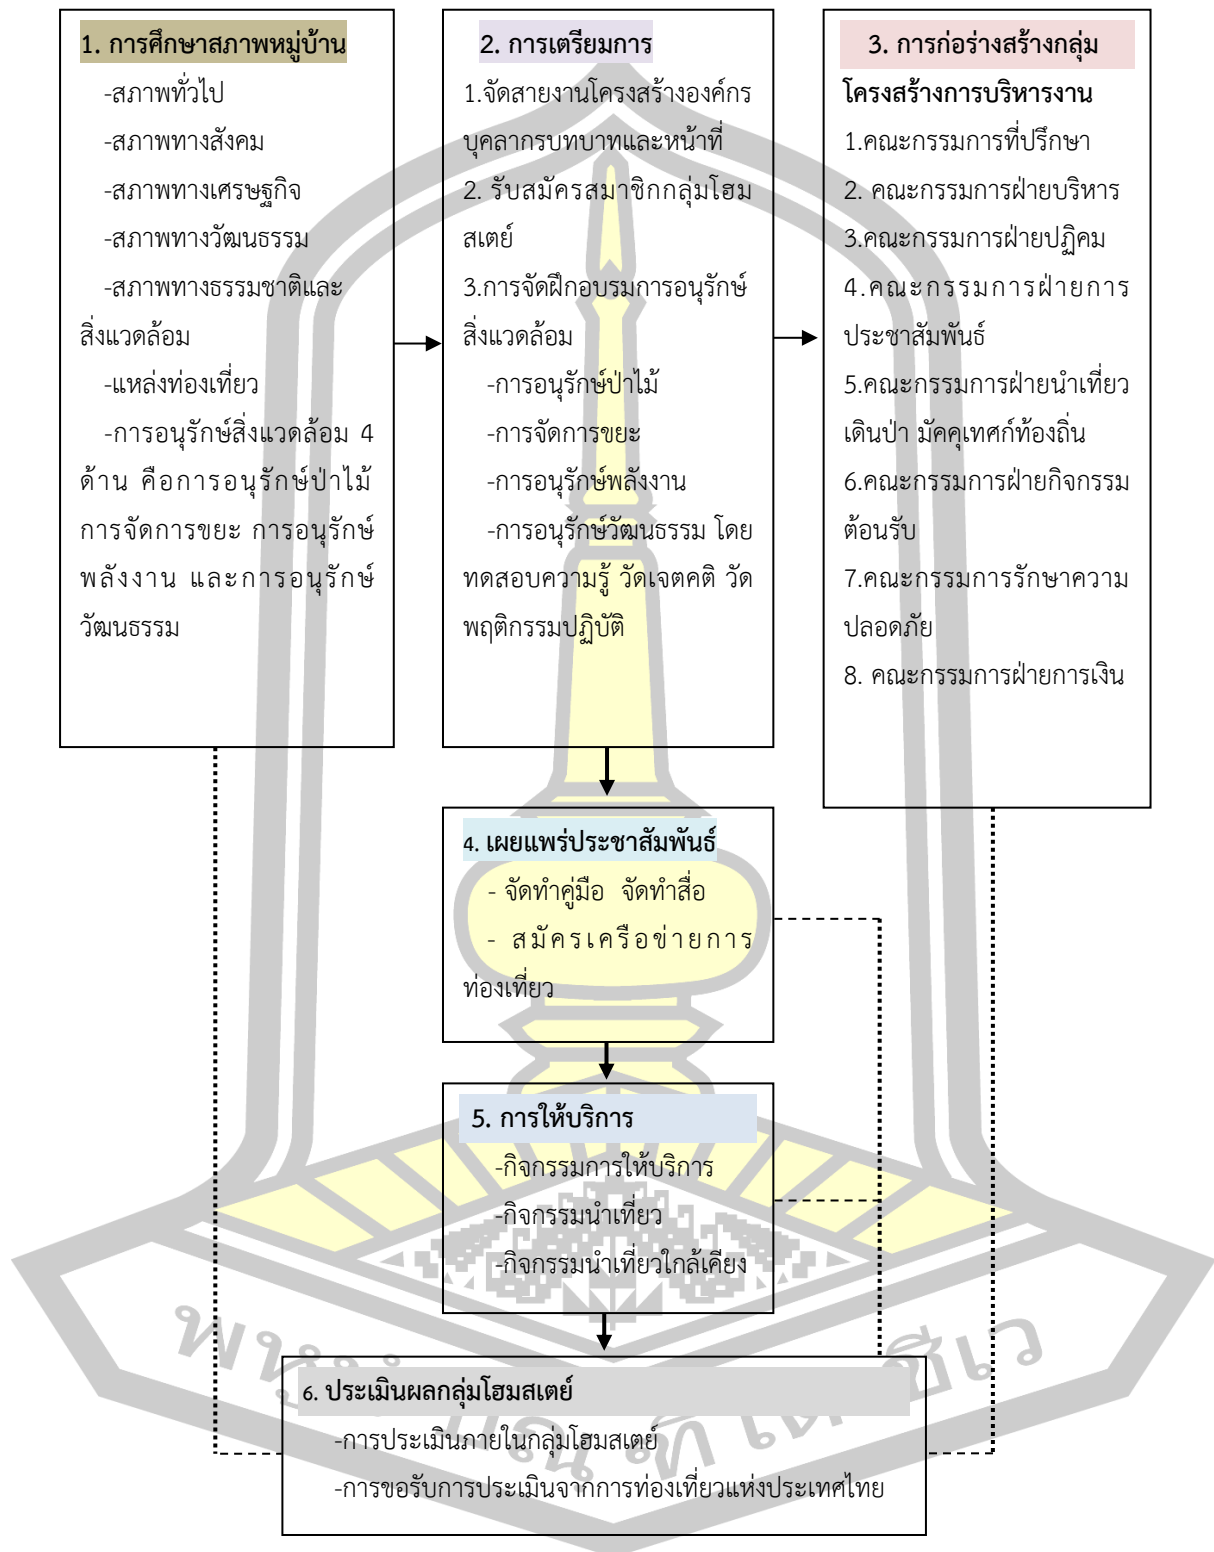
1. การศึกษาสภาพหมู่บ้าน

-สภาพทั่วไป

-สภาพทางสังคม

-สภาพทางเศรษฐกิจ

-สภาพทางวัฒนธรรม

-สภาพทางธรรมชาติและสิ่งแวดล้อม

-แหล่งท่องเที่ยว

-การอนุรักษ์สิ่งแวดล้อม 4 ด้าน คือการอนุรักษ์ป่าไม้ การจัดการขยะ การอนุรักษ์พลังงาน และการอนุรักษ์วัฒนธรรม

2. การเตรียมการ

1.จัดสายงานโครงสร้างองค์กร บุคลากรบทบาทและหน้าที่

2. รับสมัครสมาชิกกลุ่มโฮมสเตย์

3.การจัดฝึกอบรมการอนุรักษ์สิ่งแวดล้อม

-การอนุรักษ์ป่าไม้

-การจัดการขยะ

-การอนุรักษ์พลังงาน

-การอนุรักษ์วัฒนธรรม โดยทดสอบความรู้ วัดเจตคติ วัดพฤติกรรมปฏิบัติ

3. การก่อร่างสร้างกลุ่ม

โครงสร้างการบริหารงาน

1.คณะกรรมการที่ปรึกษา

2. คณะกรรมการฝ่ายบริหาร

3.คณะกรรมการฝ่ายปฏิคม

4.คณะกรรมการฝ่ายการประชาสัมพันธ์

5.คณะกรรมการฝ่ายนำเที่ยวเดินป่า มัคคุเทศก์ท้องถิ่น

6.คณะกรรมการฝ่ายกิจกรรมต้อนรับ

7.คณะกรรมการรักษาความปลอดภัย

8. คณะกรรมการฝ่ายการเงิน

4. เผยแพร่ประชาสัมพันธ์

- จัดทำคู่มือ จัดทำสื่อ

- สมัครเครือข่ายการท่องเที่ยว

5. การให้บริการ

-กิจกรรมการให้บริการ

-กิจกรรมนำเที่ยว

-กิจกรรมนำเที่ยวใกล้เคียง

6. ประเมินผลกลุ่มโฮมสเตย์

-การประเมินภายในกลุ่มโฮมสเตย์

-การขอรับการประเมินจากการท่องเที่ยวแห่งประเทศไทย